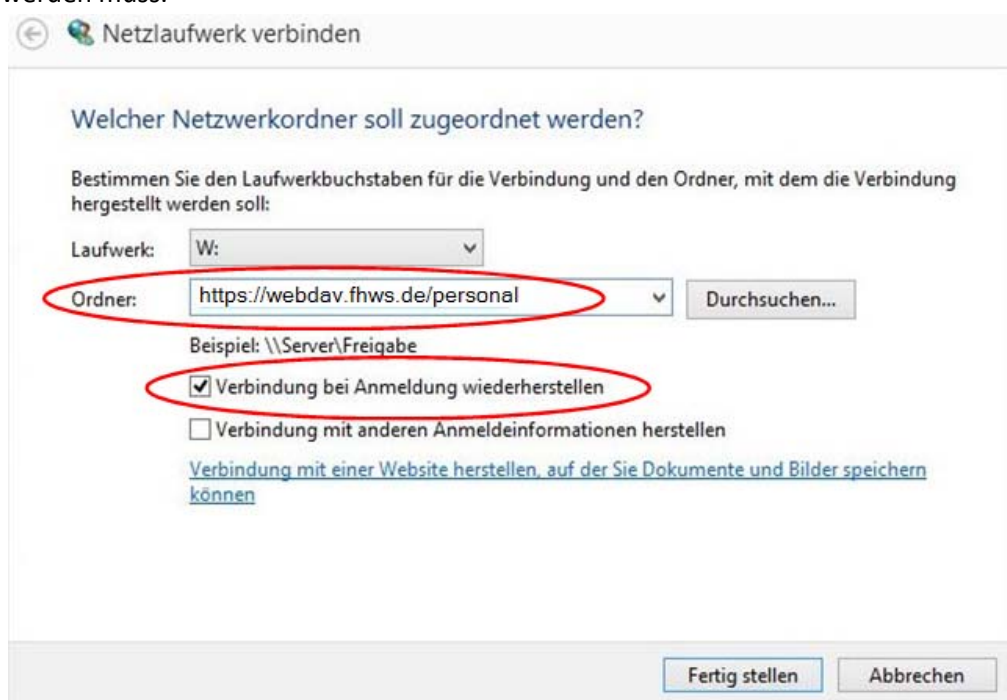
werden muss.

Netzlaufwerk verbinden

Welcher Netzwerkordner soll zugeordnet werden?

Bestimmen Sie den Laufwerkbuchstaben für die Verbindung und den Ordner, mit dem die Verbindung hergestellt werden soll:

Laufwerk: W:

Ordner: https://webdav.fhws.de/personal

Durchsuchen...

Beispiel: \\Server\Freigabe

☑ Verbindung bei Anmeldung wiederherstellen

☐ Verbindung mit anderen Anmeldeinformationen herstellen

Verbindung mit einer Website herstellen, auf der Sie Dokumente und Bilder speichern können

Fertig stellen

Abbrechen